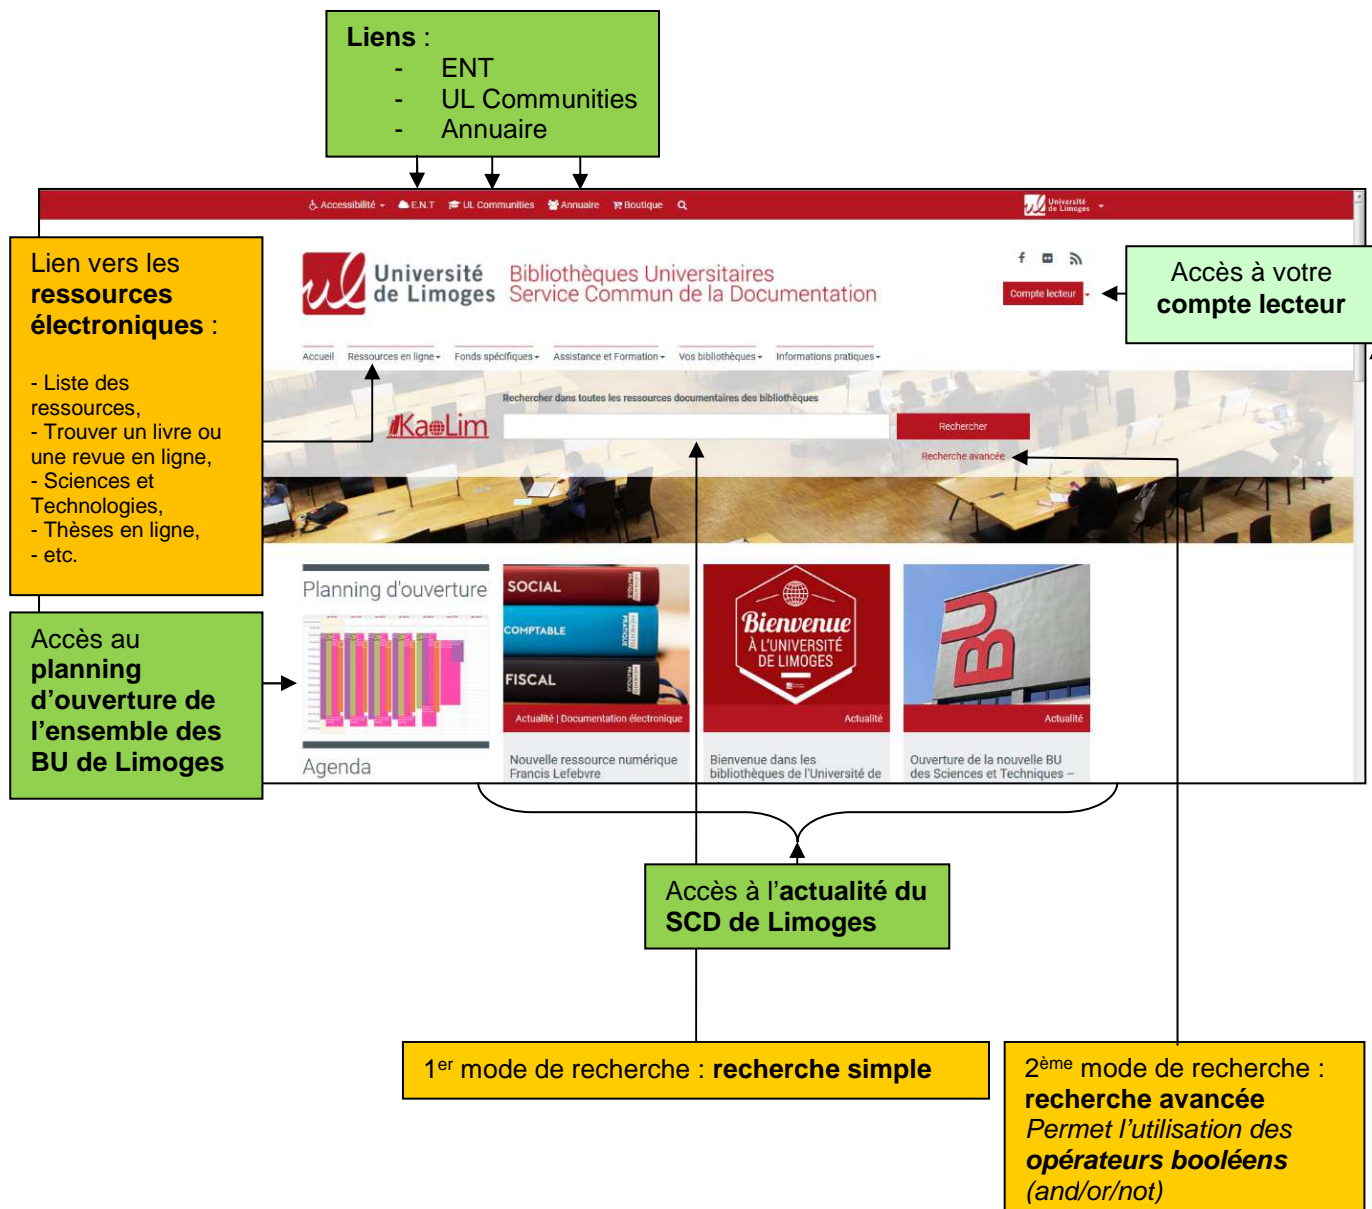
**Liens** :
- ENT
- UL Communities
- Annuaire

Accessibilité E.N.T UL Communities Annuaire Boutique

Université de Limoges

Lien vers les **ressources électroniques** :

- Liste des ressources,
- Trouver un livre ou une revue en ligne,
- Sciences et Technologies,
- Thèses en ligne,
- etc.

Université de Limoges Bibliothèques Universitaires Service Commun de la Documentation

Compte lecteur

Accès à votre **compte lecteur**

Accueil Ressources en ligne Fonds spécifiques Assistance et Formation Vos bibliothèques Informations pratiques

Rechercher dans toutes les ressources documentaires des bibliothèques

KaoLim

Rechercher

Recherche avancée

Planning d'ouverture

Agenda

SOCIAL COMPTABLE FISCAL

Actualité | Documentation électronique

Nouvelle ressource numérique Francis Lefebvre

Bienvenue À L'UNIVERSITÉ DE LIMOGES

Actualité

Bienvenue dans les bibliothèques de l'Université de

BU

Actualité

Ouverture de la nouvelle BU des Sciences et Techniques –

Accès au **planning d'ouverture de l'ensemble des BU de Limoges**

Accès à l'**actualité du SCD de Limoges**

1<sup>er</sup> mode de recherche : **recherche simple**

2<sup>ème</sup> mode de recherche : **recherche avancée**
*Permet l'utilisation des **opérateurs booléens** (and/or/not)*